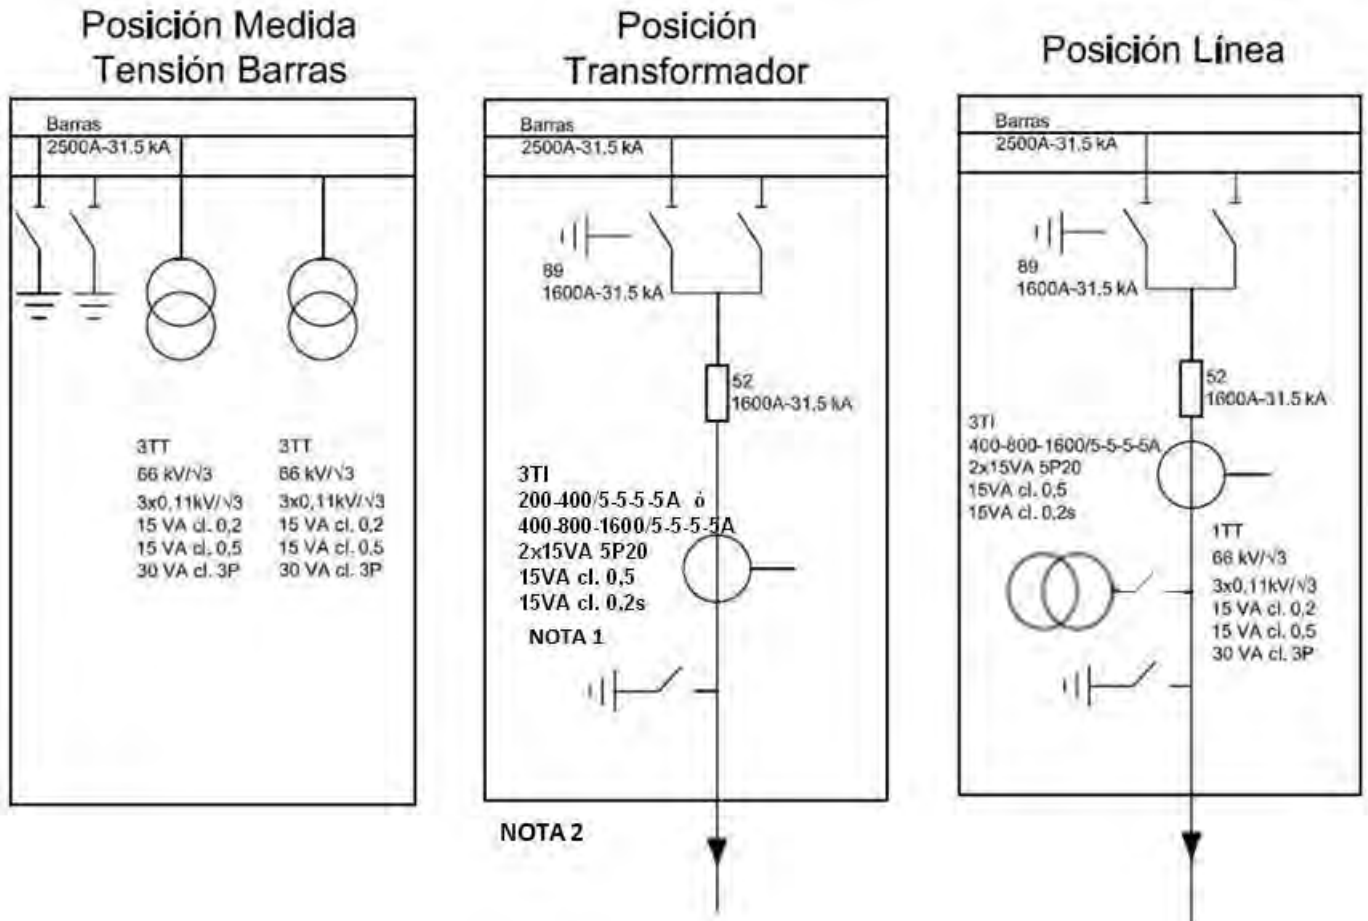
Posición Medida Tensión Barras

Barras
2500A-31,5 kA

3TT
66 kV/√3
3x0,11kV/√3
15 VA cl. 0,2
15 VA cl. 0,5
30 VA cl. 3P

3TT
66 kV/√3
3x0,11kV/√3
15 VA cl. 0,2
15 VA cl. 0,5
30 VA cl. 3P

Posición Transformador

Barras
2500A-31,5 kA

89
1600A-31,5 kA

52
1600A-31,5 kA

3TI
200-400/5-5-5-5A ó
400-800-1600/5-5-5-5A
2x15VA 5P20
15VA cl. 0,5
15VA cl. 0,2s

NOTA 1

NOTA 2

Posición Línea

Barras
2500A-31,5 kA

89
1600A-31,5 kA

52
1600A-31,5 kA

3TI
400-800-1600/5-5-5-5A
2x15VA 5P20
15VA cl. 0,5
15VA cl. 0,2s

1TT
66 kV/√3
3x0,11kV/√3
15 VA cl. 0,2
15 VA cl. 0,5
30 VA cl. 3P